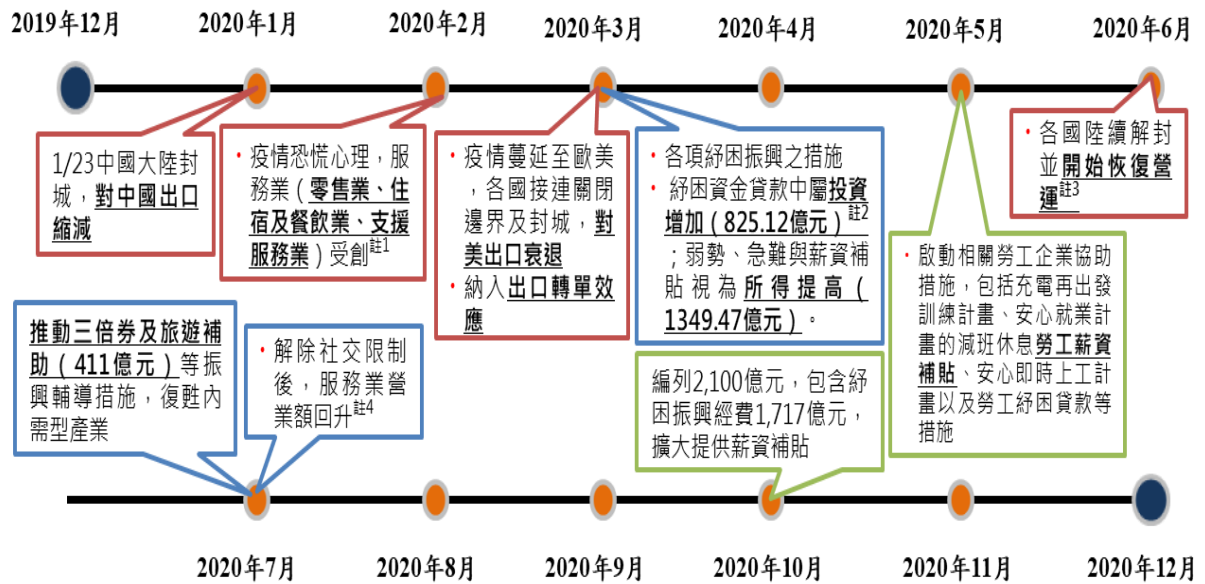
2019年12月

2020年1月

2020年2月

2020年3月

2020年4月

2020年5月

2020年6月

1/23中國大陸封城，**對中國出口縮減**

• 疫情恐慌心理，服務業（**零售業、住宿及餐飲業、支援服務業**）受創$^{註1}$

• 疫情蔓延至歐美，各國接連關閉邊界及封城，**對美出口衰退**
• 納入**出口轉單效應**

• 各項紓困振興之措施
• 紓困資金貸款中屬**投資增加（825.12億元）**$^{註2}$；弱勢、急難與薪資補貼視為**所得提高（1349.47億元）**。

• 各國陸續解封並**開始恢復營運**$^{註3}$

• 啟動相關勞工企業協助措施，包括充電再出發訓練計畫、安心就業計畫的減班休息**勞工薪資補貼**、安心即時上工計畫以及勞工紓困貸款等措施

**推動三倍券及旅遊補助（411億元）**等振興輔導措施，復甦內需型產業

• 解除社交限制後，服務業營業額回升$^{註4}$

編列2,100億元，包含紓困振興經費1,717億元，擴大提供薪資補貼

2020年7月

2020年8月

2020年9月

2020年10月

2020年11月

2020年12月